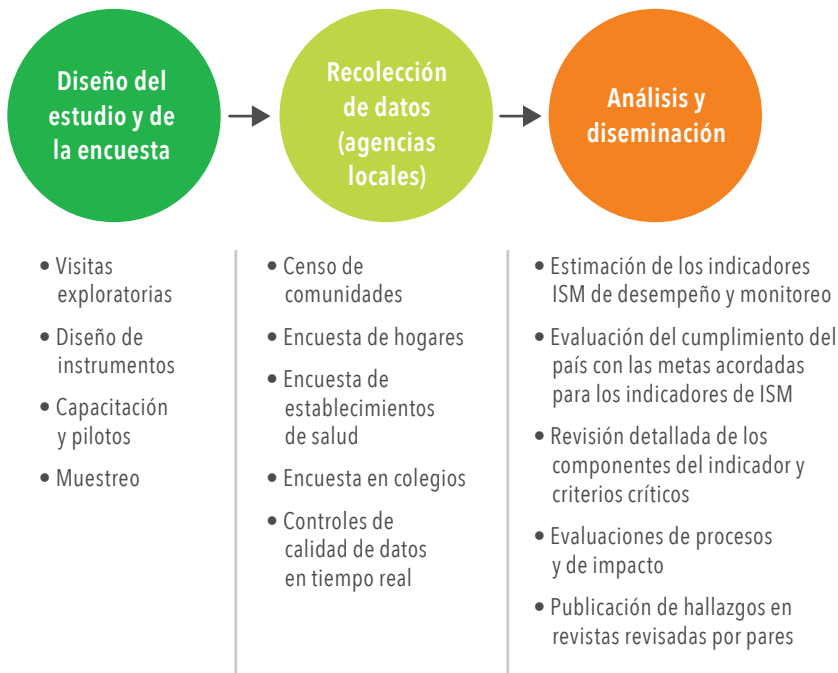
Diseño del estudio y de la encuesta

Recolección de datos (agencias locales)

Análisis y diseminación

• Visitas exploratorias
• Diseño de instrumentos
• Capacitación y pilotos
• Muestreo

• Censo de comunidades
• Encuesta de hogares
• Encuesta de establecimientos de salud
• Encuesta en colegios
• Controles de calidad de datos en tiempo real

• Estimación de los indicadores ISM de desempeño y monitoreo
• Evaluación del cumplimiento del país con las metas acordadas para los indicadores de ISM
• Revisión detallada de los componentes del indicador y criterios críticos
• Evaluaciones de procesos y de impacto
• Publicación de hallazgos en revistas revisadas por pares